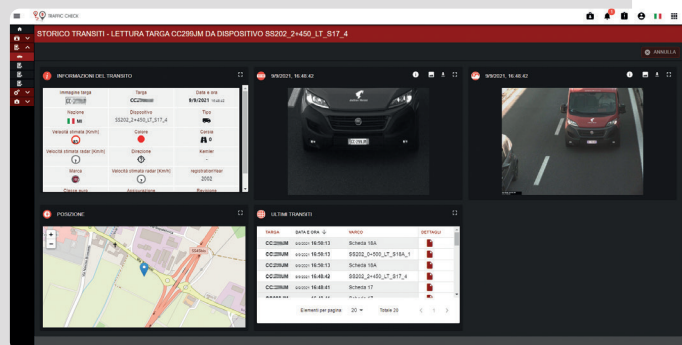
TRAFFIC CHECK

STORICO TRANSITI - LETTURA TARGA CC299JM DA DISPOSITIVO SS202_2+450_LT_S17_4

ANNULLA

INFORMAZIONI DEL TRANSITO

| Immagine targa | Targa | Data e ora |
|---|---|---|
| CC299JM | CC299JM | 9/9/2021 16:48:42 |
| Nazione | Dispositivo | Tipo |
| IT | SS202_2+450_LT_S17_4 | |
| Velocità stimata (Km/h) | Colore | Corsia |
| | | 0 |
| Velocità stimata radar (Km/h) | Direzione | Kemler |
| | | - |
| Marca | Velocità stimata radar (Km/h) | registrationYear |
| | | 2002 |
| Classe euro | Assicurazione | Revisione |

9/9/2021, 16:48:42

CC299JM

9/9/2021, 16:48:42

POSIZIONE

+
−

ULTIMI TRANSITI

| TARGA | DATA E ORA | VARCO | DETTAGLI |
|---|---|---|---|
| CC299JM | 9/9/2021 16:58:13 | Scheda 18A | |
| CC299JM | 9/9/2021 16:58:13 | SS202_0+500_LT_S18A_1 | |
| CC299JM | 9/9/2021 16:58:13 | Scheda 18A | |
| CC299JM | 9/9/2021 16:48:42 | SS202_2+450_LT_S17_4 | |
| CC299JM | 9/9/2021 16:48:41 | Scheda 17 | |
| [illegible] | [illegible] | Scheda 17 | |

Elementi per pagina 20 Totale 20